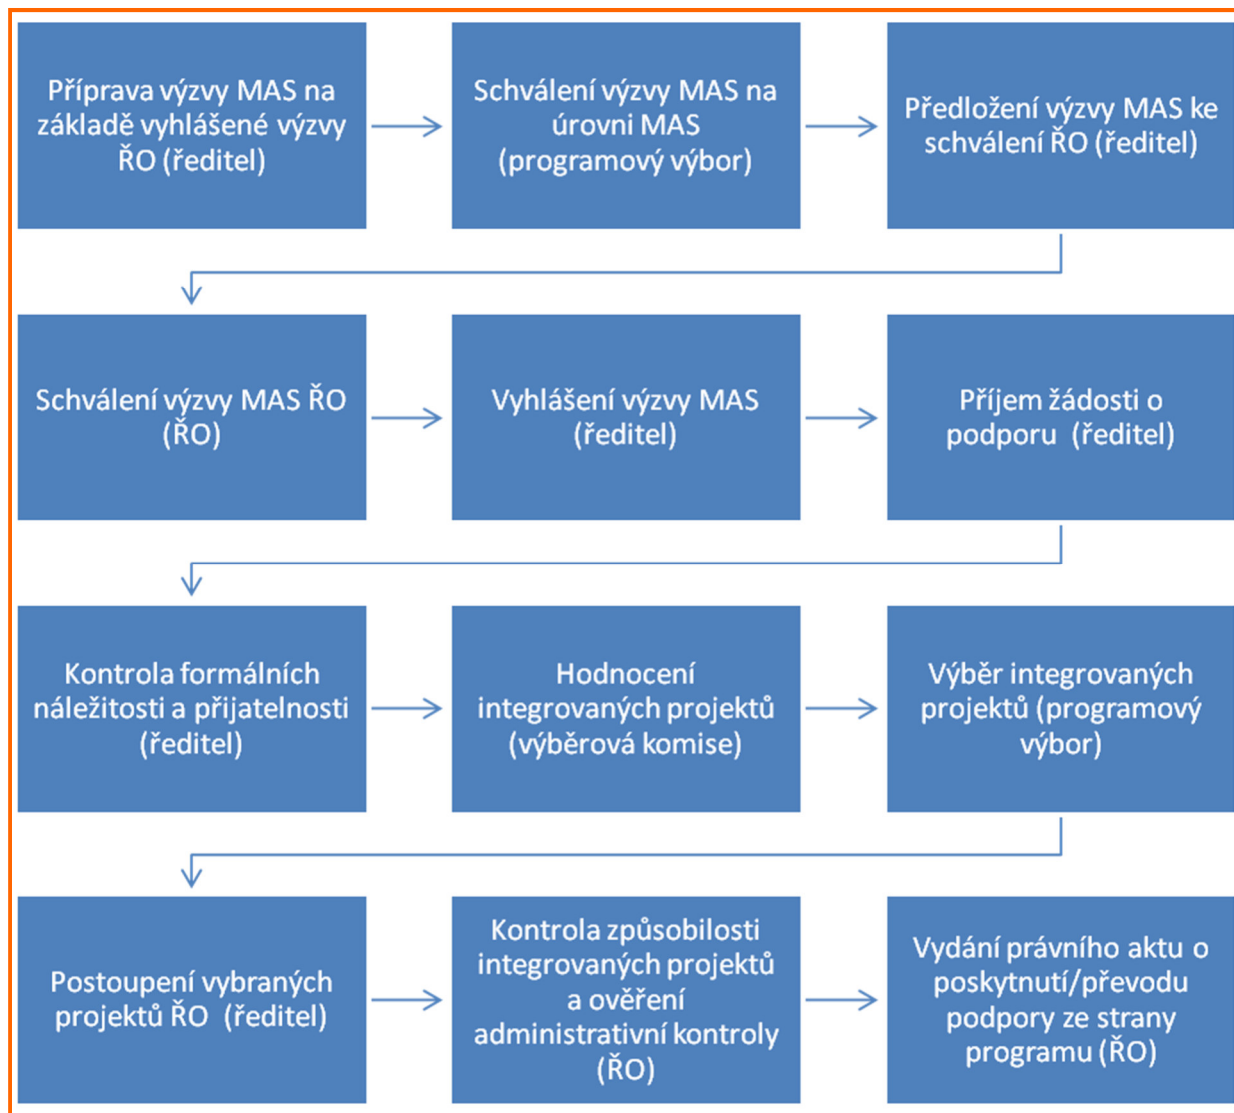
Příprava výzvy MAS na základě vyhlášené výzvy ŘO (ředitel)

Schválení výzvy MAS na úrovni MAS (programový výbor)

Předložení výzvy MAS ke schválení ŘO (ředitel)

Schválení výzvy MAS ŘO (ŘO)

Vyhlášení výzvy MAS (ředitel)

Příjem žádosti o podporu (ředitel)

Kontrola formálních náležitosti a přijatelnosti (ředitel)

Hodnocení integrovaných projektů (výběrová komise)

Výběr integrovaných projektů (programový výbor)

Postoupení vybraných projektů ŘO (ředitel)

Kontrola způsobilosti integrovaných projektů a ověření administrativní kontroly (ŘO)

Vydání právního aktu o poskytnutí/převodu podpory ze strany programu (ŘO)